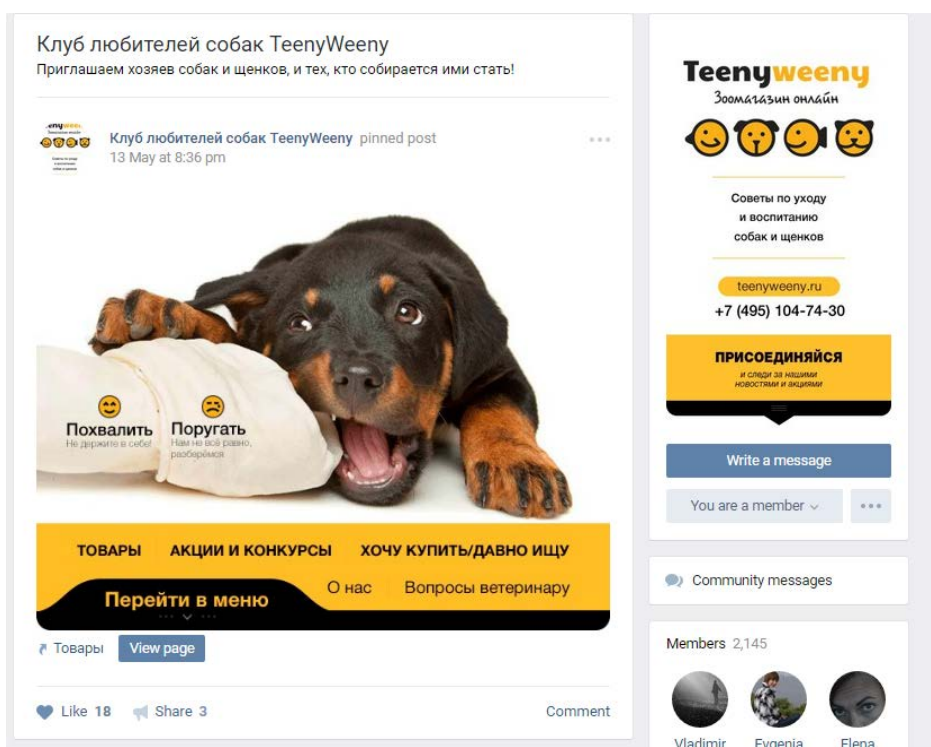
Клуб любителей собак TeenyWeeny
Приглашаем хозяев собак и щенков, и тех, кто собирается ими стать!

Клуб любителей собак TeenyWeeny pinned post
13 May at 8:36 pm

Похвалить
Не держите в себе!

Поругать
Нам не всё равно, разберёмся

ТОВАРЫ
АКЦИИ И КОНКУРСЫ
ХОЧУ КУПИТЬ/ДАВНО ИЩУ
Перейти в меню
О нас
Вопросы ветеринару

Товары
View page

Like 18
Share 3
Comment

Teenyweeny
Зоомагазин онлайн

Советы по уходу и воспитанию собак и щенков

teenyweeny.ru
+7 (495) 104-74-30

ПРИСОЕДИНЯЙСЯ
и следи за нашими новостями и акциями

Write a message
You are a member
Community messages
Members 2,145
Vladimir
Evgenia
Elena